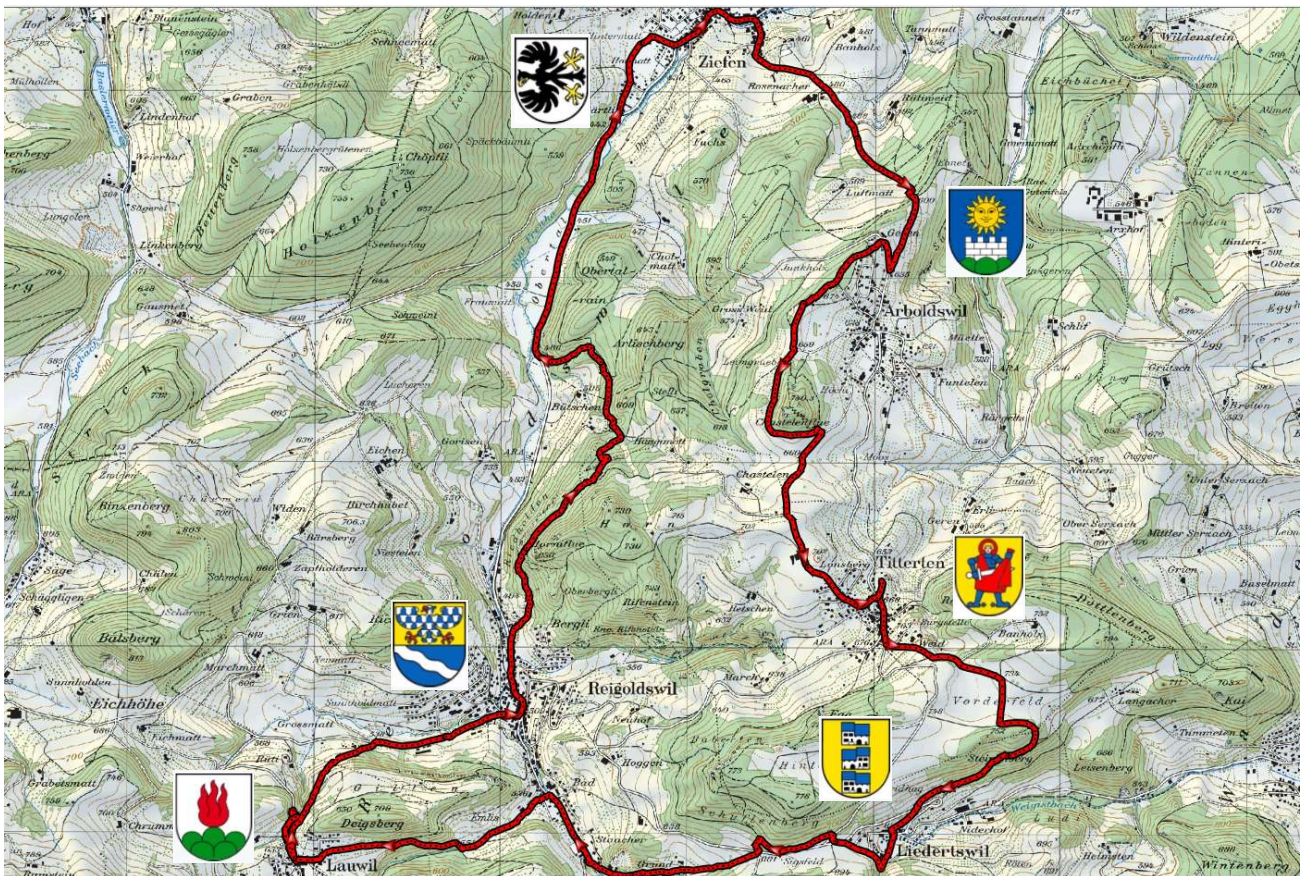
Ziefen
Arboldswil
Titterten
Reigoldswil
Lauwil
Liedertswil
Holzenberg
Chöpfli
Binzenberg
Bülsberg
Eichhöhe
Deigsberg
Oberdal
Arlischberg
Chastelen
Luftmatt
Grosstannen
Wildenstein
Eichbüchel
Gausmatt
Linkenberg
Lindenhof
Graben
Schneematt
Büchel
Bergli
Rifenstein
Hintere Egg
Schurlenberg
Langacher
Leisenberg
Nidehof
Helmsten
Wintenberg
Dättlenberg
Mittler Serzach
Ober Serzach
Basel matt
Lonsberg
Funtelen
Schlif
Chrumm
Grabetsmatt
Sunnholden
Marchmatt
Zapfholdern
Widen
Hirchhübel
Eichen
Gorisen
Bütschen
Kaltbrunnen
Emlis
Bad
Stoucher
Grund
Sigsfeld
Nieseten
Gugger
Grütsch
Arxhof
Hinteri
Obetal
Eggberg
Holden
Rosenacher
Rotmatt
Bötmeid
Bennwil
Wiler Steinberg
Vordere Feld
Danholz
Lammet
Chürmeid
Schäfli